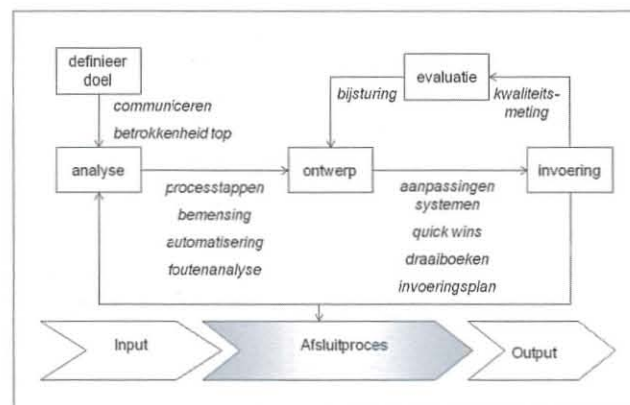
definieer doel

communiceren
betrokkenheid top

evaluatie

bijsturing

kwaliteitsmeting

analyse

ontwerp

invoering

processtappen
bemensing
automatisering
foutenanalyse

aanpassingen systemen
quick wins
draaiboeken
invoeringsplan

Input

Afsluitproces

Output